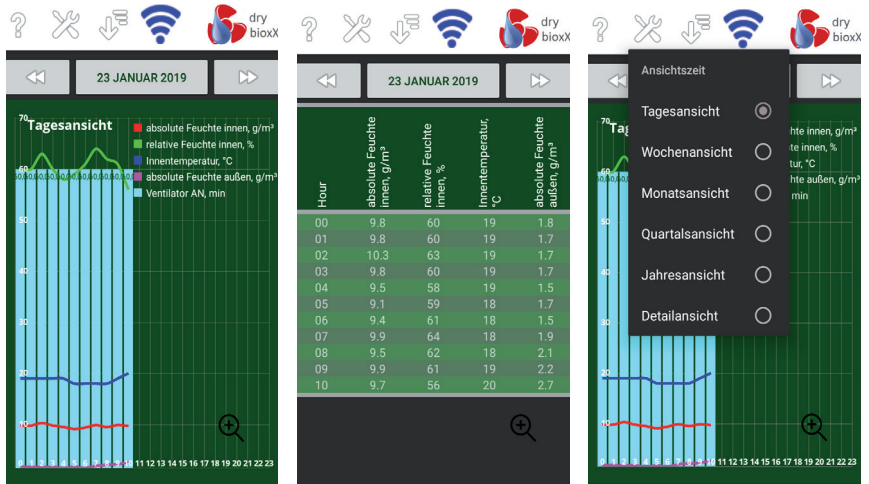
? dry bioxX

23 JANUAR 2019

Tagesansicht

absolute Feuchte innen, g/m³
relative Feuchte innen, %
Innentemperatur, °C
absolute Feuchte außen, g/m³
Ventilator AN, min

70
60
50
40
30
20
10
0 1 2 3 4 5 6 7 8 9 10 11 12 13 14 15 16 17 18 19 20 21 22 23

? dry bioxX

23 JANUAR 2019

| Hour | absolute Feuchte innen, g/m³ | relative Feuchte innen, % | Innentemperatur, °C | absolute Feuchte außen, g/m³ |
|---|---|---|---|---|
| 00 | 9.8 | 60 | 19 | 1.8 |
| 01 | 9.8 | 60 | 19 | 1.7 |
| 02 | 10.3 | 63 | 19 | 1.7 |
| 03 | 9.8 | 60 | 19 | 1.7 |
| 04 | 9.5 | 58 | 19 | 1.5 |
| 05 | 9.1 | 59 | 18 | 1.7 |
| 06 | 9.4 | 61 | 18 | 1.5 |
| 07 | 9.9 | 64 | 18 | 1.9 |
| 08 | 9.5 | 62 | 18 | 2.1 |
| 09 | 9.9 | 61 | 19 | 2.2 |
| 10 | 9.7 | 56 | 20 | 2.7 |

? dry bioxX

Ansichtszeit
Tagesansicht
Wochenansicht
Monatsansicht
Quartalsansicht
Jahresansicht
Detailansicht

70
Tag
60
50
40
30
20
10
uchte innen, g/m³
uchte innen, %
tur, °C
uchte außen, g/m³
min
0 1 2 3 4 5 6 7 8 9 10 11 12 13 14 15 16 17 18 19 20 21 22 23